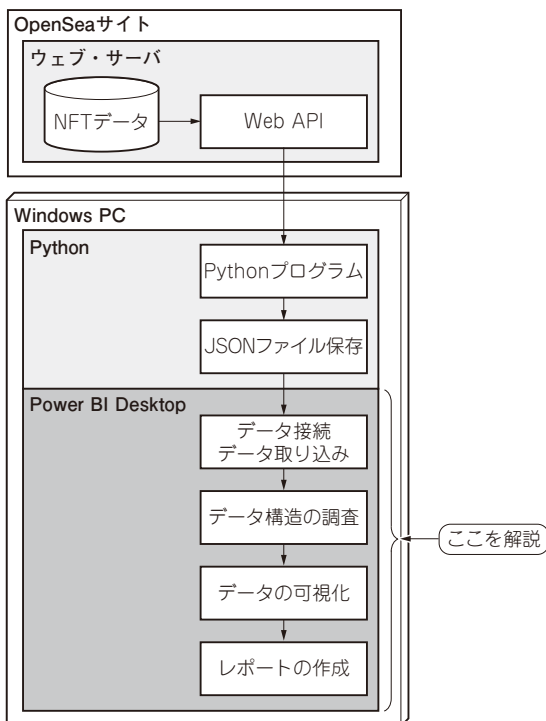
OpenSeaサイト

ウェブ・サーバ

NFTデータ

Web API

Windows PC

Python

Pythonプログラム

JSONファイル保存

Power BI Desktop

データ接続
データ取り込み

データ構造の調査

データの可視化

レポートの作成

ここを解説